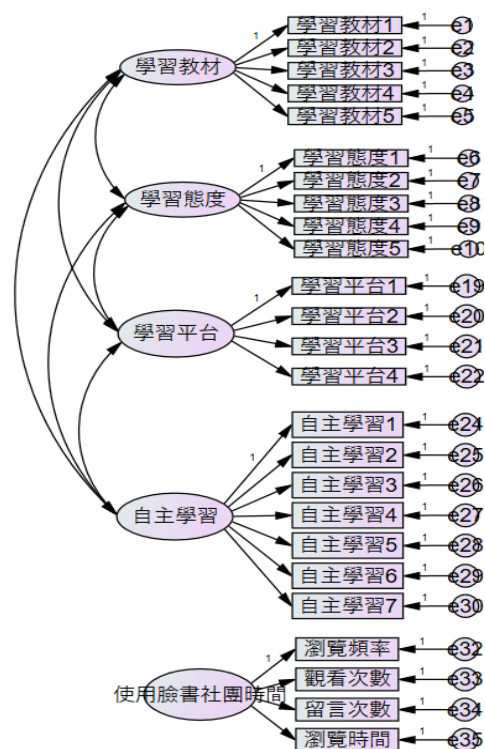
學習教材
1
學習教材1
1
e1
學習教材2
1
e2
學習教材3
1
e3
學習教材4
1
e4
學習教材5
1
e5

學習態度
1
學習態度1
1
e6
學習態度2
1
e7
學習態度3
1
e8
學習態度4
1
e9
學習態度5
1
e10

學習平台
1
學習平台1
1
e19
學習平台2
1
e20
學習平台3
1
e21
學習平台4
1
e22

自主學習
1
自主學習1
1
e24
自主學習2
1
e25
自主學習3
1
e26
自主學習4
1
e27
自主學習5
1
e28
自主學習6
1
e29
自主學習7
1
e30

使用臉書社團時間
1
瀏覽頻率
1
e32
觀看次數
1
e33
留言次數
1
e34
瀏覽時間
1
e35